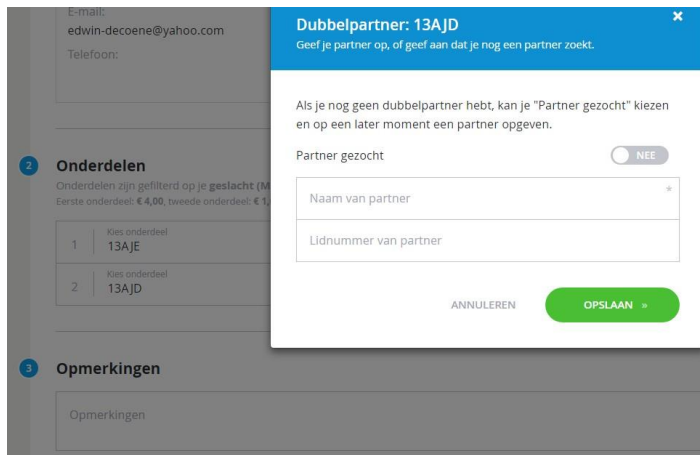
E-mail:
edwin-decoene@yahoo.com
Telefoon:

2 Onderdelen
Onderdelen zijn gefilterd op je geslacht (M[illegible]
Eerste onderdeel: € 4,00, tweede onderdeel: € 1,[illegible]

| | |
|---|---|
| 1 | Kies onderdeel 13AJE |
| 2 | Kies onderdeel 13AJD |

3 Opmerkingen
Opmerkingen

Dubbelpartner: 13AJD
Geef je partner op, of geef aan dat je nog een partner zoekt.
×

Als je nog geen dubbelpartner hebt, kan je "Partner gezocht" kiezen en op een later moment een partner opgeven.

Partner gezocht
NEE

Naam van partner
*
Lidnummer van partner

ANNULEREN
OPSLAAN »